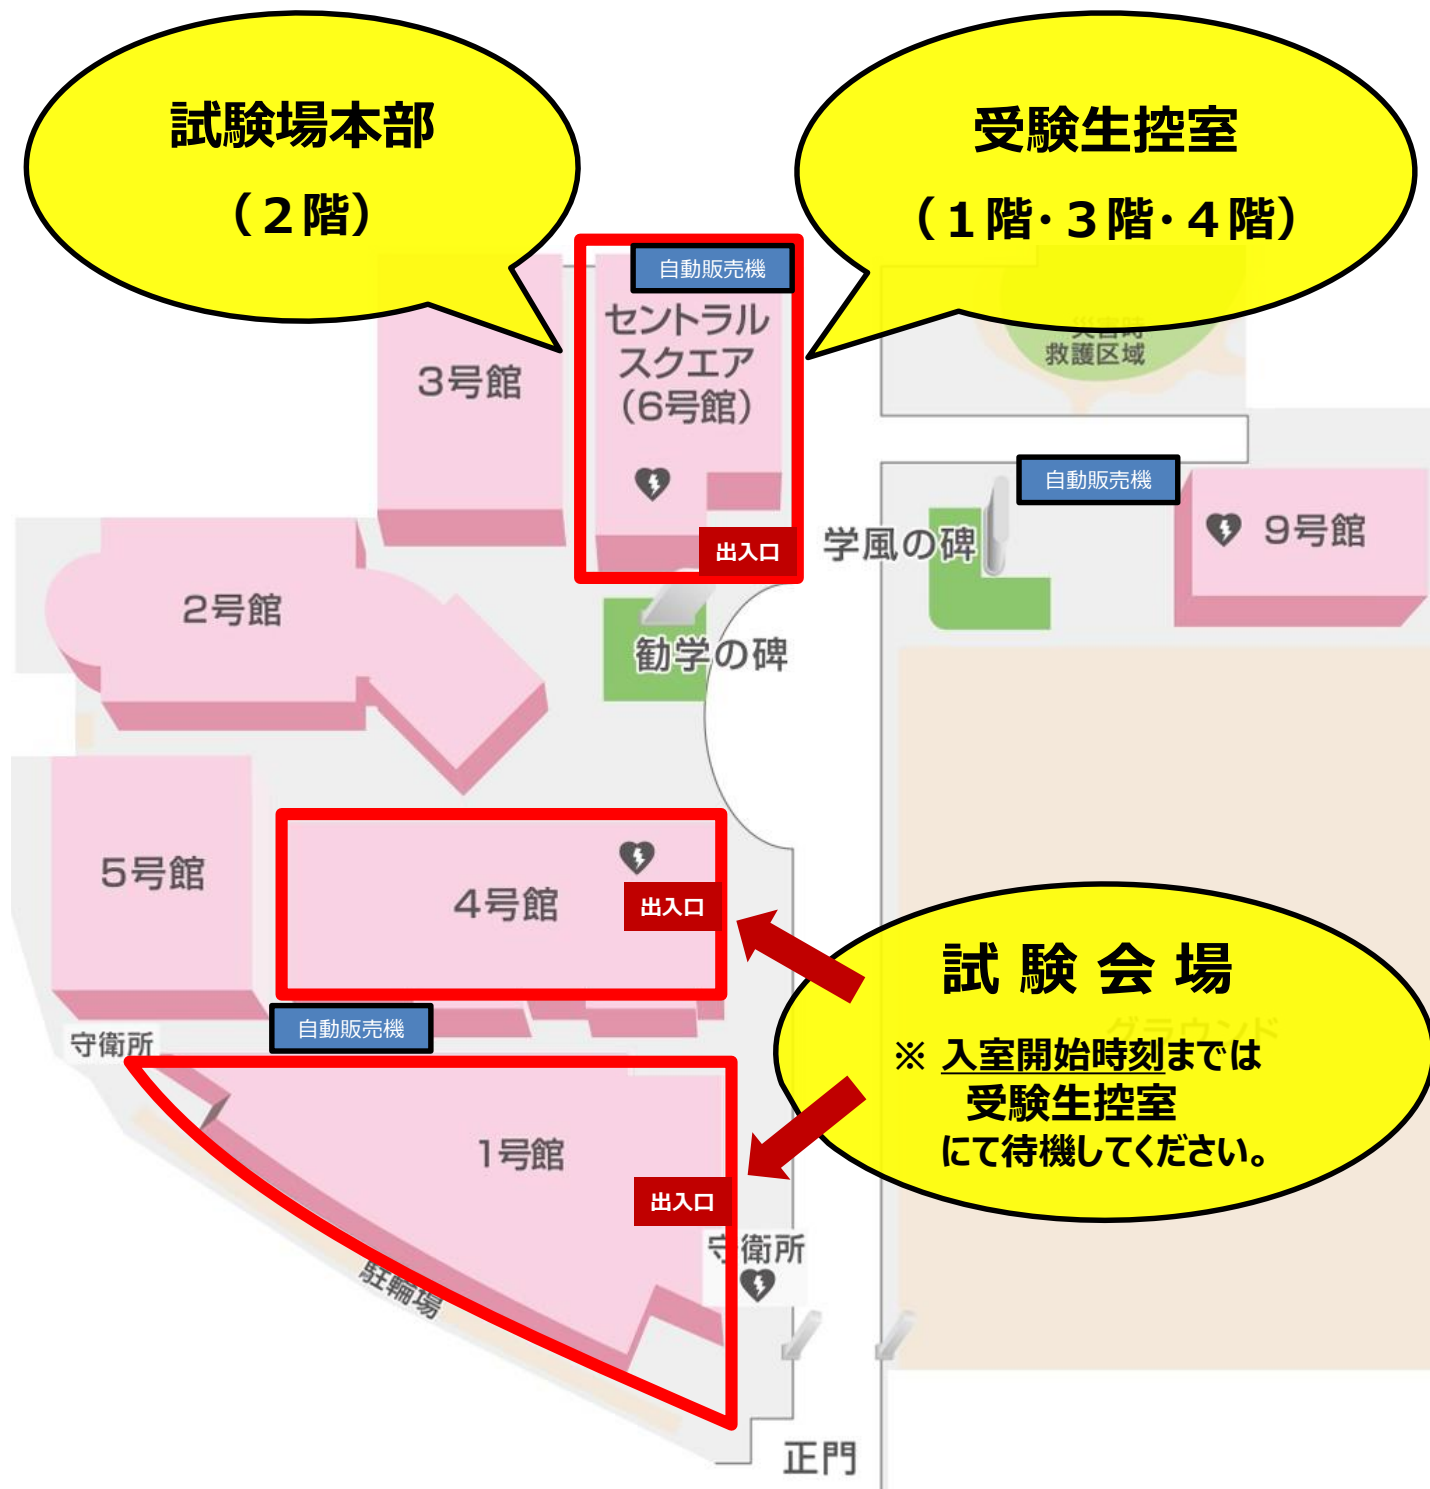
試験場本部
（２階）

受験生控室
（１階･３階･４階）

自動販売機

セントラルスクエア（6号館）

3号館

災害時
救護区域

自動販売機

9号館

出入口

学風の碑

2号館

勧学の碑

5号館

4号館

出入口

試 験 会 場

※ 入室開始時刻までは
受験生控室
にて待機してください。

グラウンド

自動販売機

守衛所

1号館

出入口

守衛所

駐輪場

正門